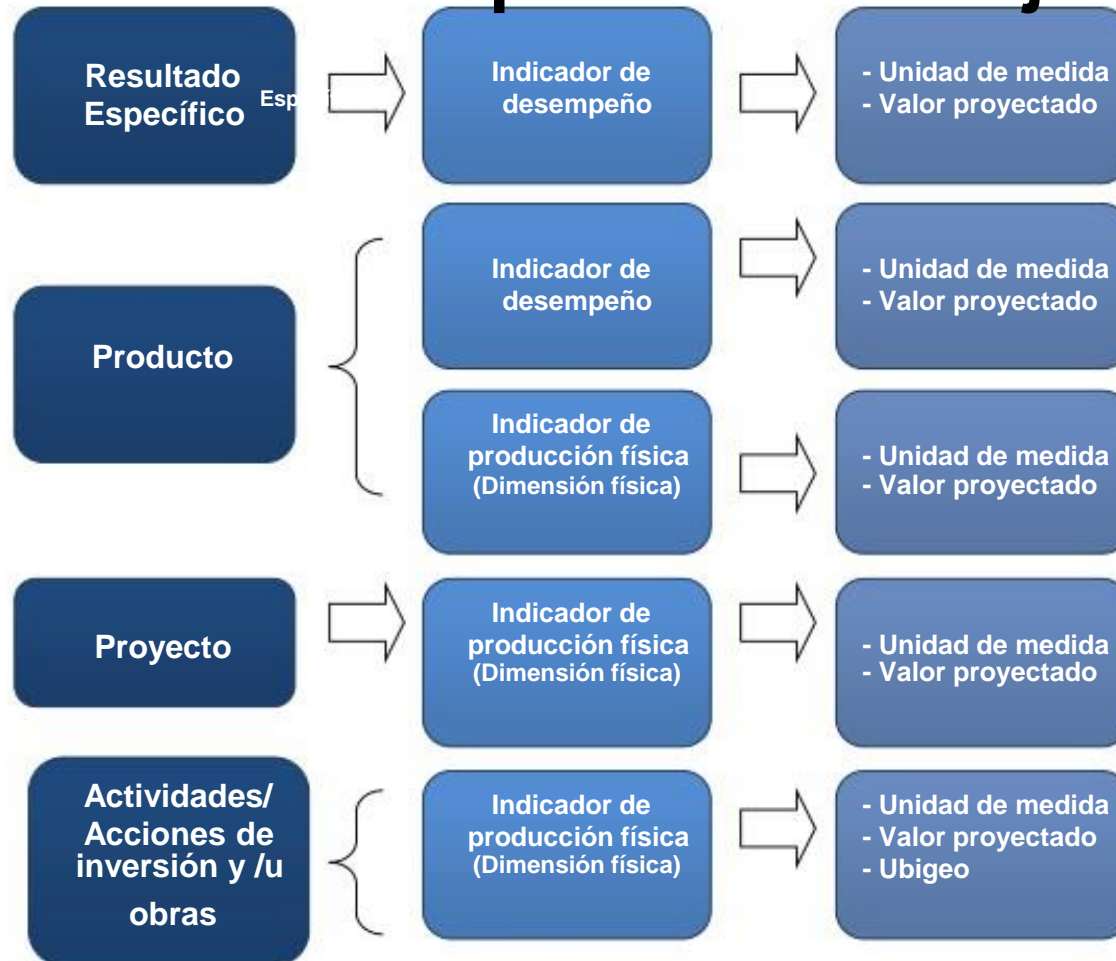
Resultado Específico

Esp

Indicador de desempeño

- Unidad de medida
- Valor proyectado

Producto

Indicador de desempeño

- Unidad de medida
- Valor proyectado

Indicador de producción física (Dimensión física)

- Unidad de medida
- Valor proyectado

Proyecto

Indicador de producción física (Dimensión física)

- Unidad de medida
- Valor proyectado

Actividades/ Acciones de inversión y /u obras

Indicador de producción física (Dimensión física)

- Unidad de medida
- Valor proyectado
- Ubigeo